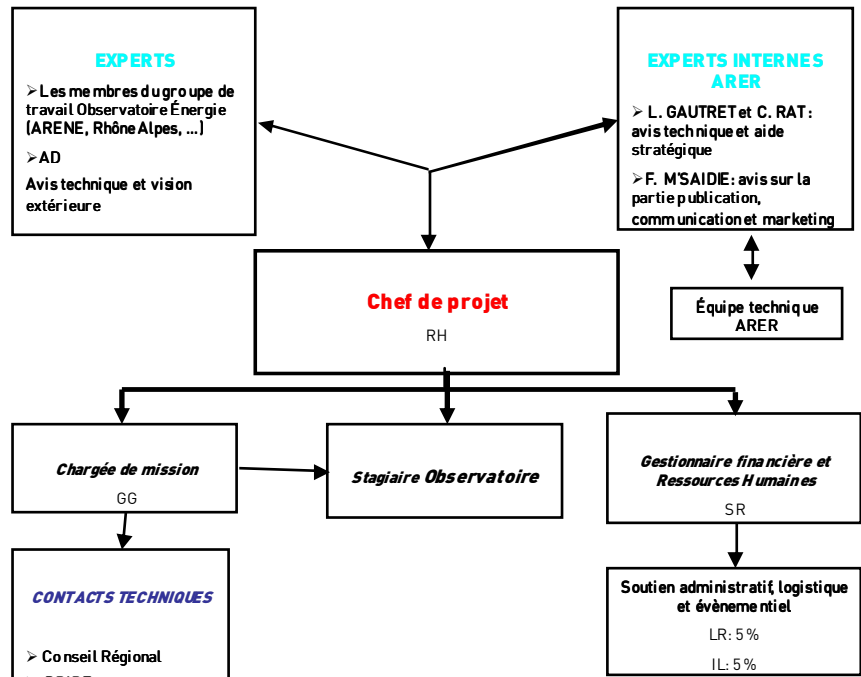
EXPERTS

➢Les membres du groupe de travail Observatoire Énergie (ARENE, Rhône Alpes, ...)

➢AD

Avis technique et vision extérieure

EXPERTS INTERNES ARER

➢ L. GAUTRET et C. RAT : avis technique et aide stratégique

➢F. M'SAIDIE: avis sur la partie publication, communication et marketing

Équipe technique ARER

Chef de projet

RH

Chargée de mission

GG

Stagiaire Observatoire

Gestionnaire financière et Ressources Humaines

SR

Soutien administratif, logistique et évènementiel

LR: 5%

IL: 5%

CONTACTS TECHNIQUES

➢ Conseil Régional

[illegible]